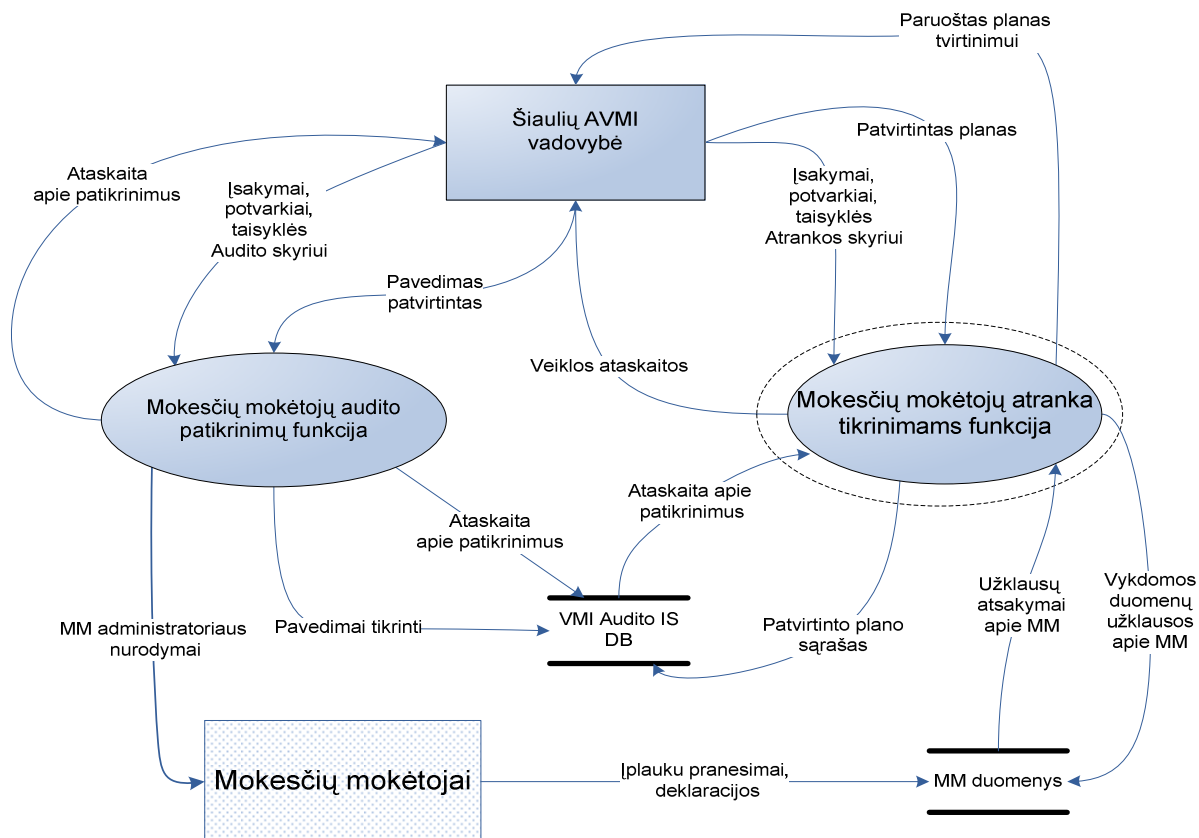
Paruoštas planas tvirtinimui

Šiaulių AVMI vadovybė

Patvirtintas planas

Ataskaita apie patikrinimus

Įsakymai, potvarkiai, taisyklės Audito skyriui

Įsakymai, potvarkiai, taisyklės Atrankos skyriui

Pavedimas patvirtintas

Veiklos ataskaitos

Mokesčių mokėtojų audito patikrinimų funkcija

Mokesčių mokėtojų atranka tikrinimams funkcija

Ataskaita apie patikrinimus

Ataskaita apie patikrinimus

Užklausų atsakymai apie MM

Vykdomos duomenų užklausos apie MM

MM administratoriaus nurodymai

Pavedimai tikrinti

VMI Audito IS DB

Patvirtinto plano sąrašas

Mokesčių mokėtojai

Įplaukų pranešimai, deklaracijos

MM duomenys